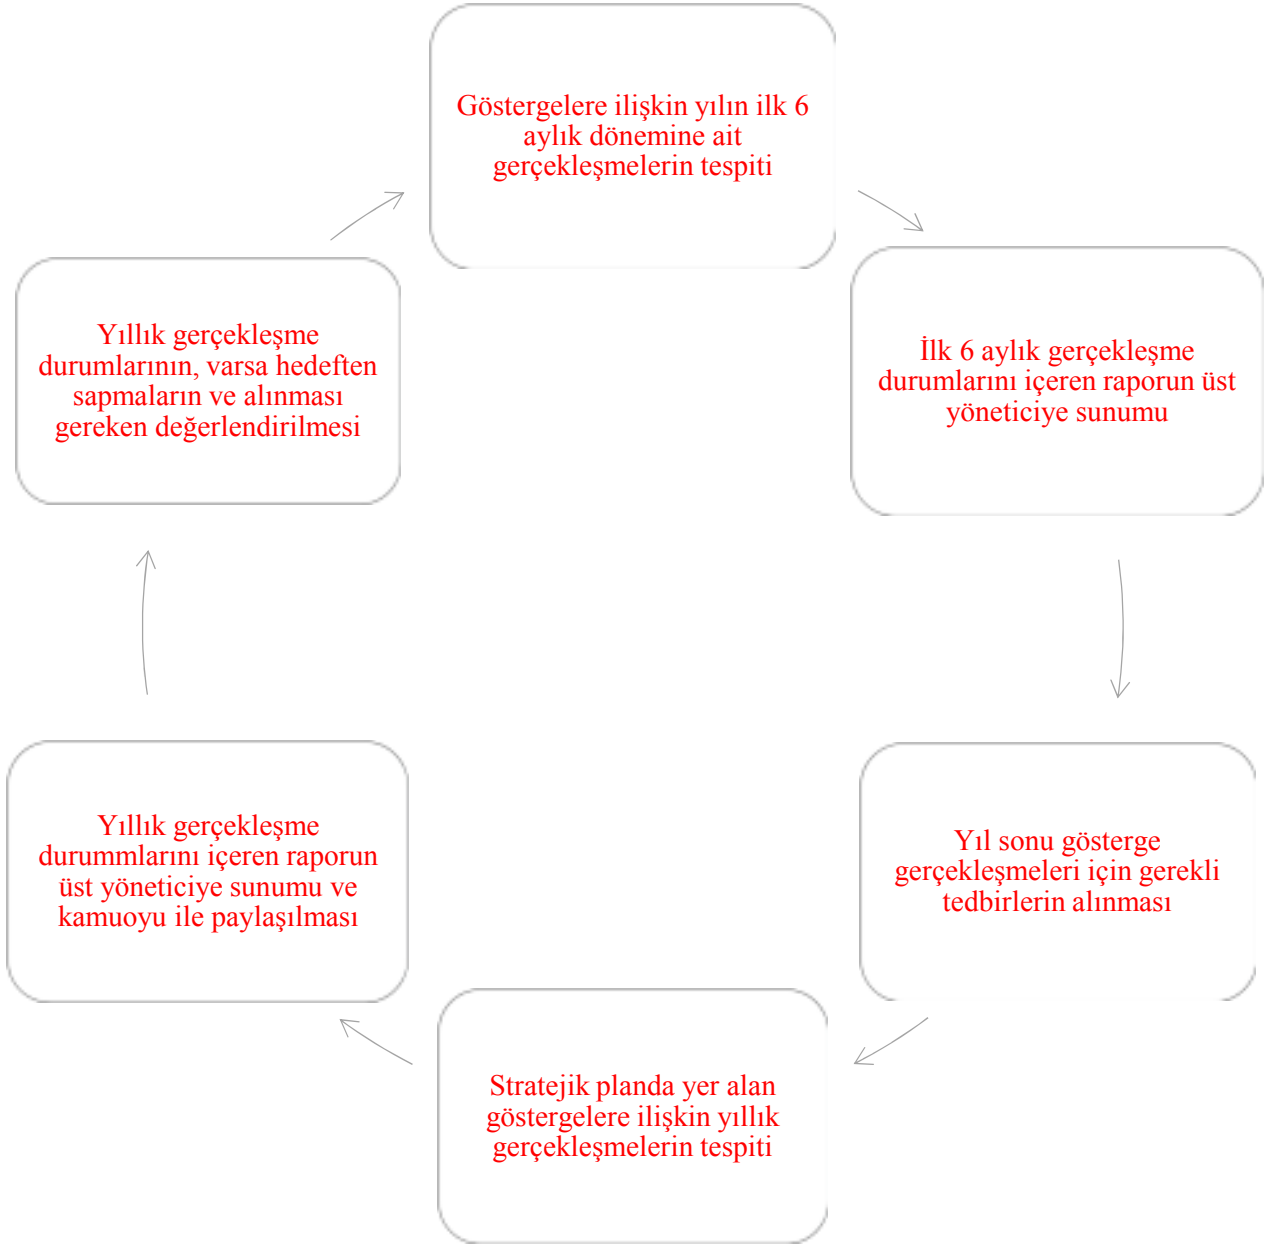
Göstergelere ilişkin yılın ilk 6 aylık dönemine ait gerçekleşmelerin tespiti

İlk 6 aylık gerçekleşme durumlarını içeren raporun üst yöneticiye sunumu

Yıl sonu gösterge gerçekleşmeleri için gerekli tedbirlerin alınması

Stratejik planda yer alan göstergelere ilişkin yıllık gerçekleşmelerin tespiti

Yıllık gerçekleşme durummlarını içeren raporun üst yöneticiye sunumu ve kamuoyu ile paylaşılması

Yıllık gerçekleşme durumlarının, varsa hedeften sapmaların ve alınması gereken değerlendirilmesi